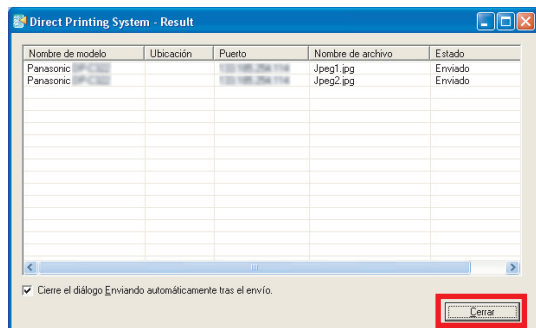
Direct Printing System - Result

| Nombre de modelo | Ubicación | Puerto | Nombre de archivo | Estado |
|---|---|---|---|---|
| Panasonic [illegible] | | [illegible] | Jpeg1.jpg | Enviado |
| Panasonic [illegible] | | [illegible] | Jpeg2.jpg | Enviado |

Cierre el diálogo Enviando automáticamente tras el envío.

Cerrar